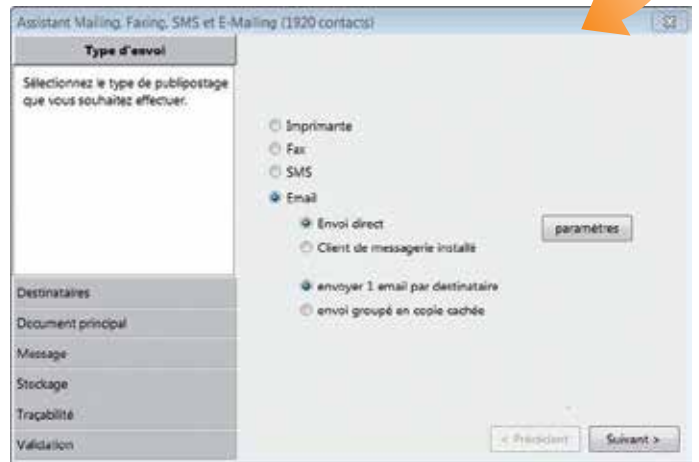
Assistant Mailing, Faxing, SMS et E-Mailing (1920 contacts)

Type d'envoi

Sélectionnez le type de publipostage que vous souhaitez effectuer.

Imprimante
Fax
SMS
Email
Envoi direct
Client de messagerie installé
paramètres
envoyer 1 email par destinataire
envoi groupé en copie cachée

Destinataires
Document principal
Message
Stockage
Traçabilité
Validation

< Précédent
Suivant >